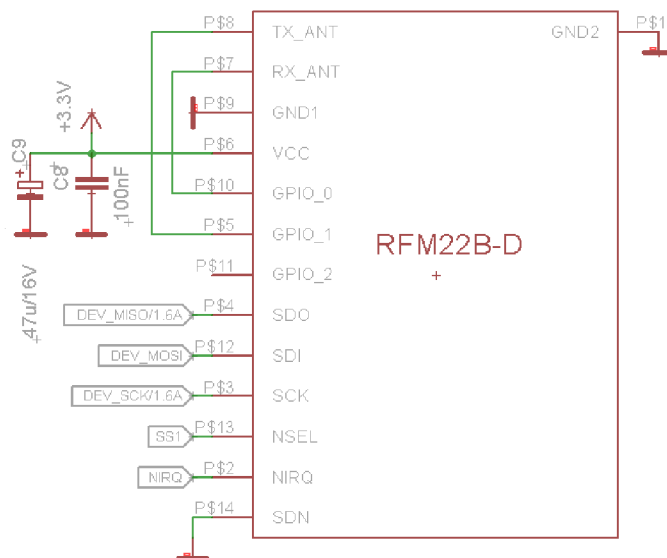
P$8 TX_ANT
GND2 P$1
P$7 RX_ANT
+3.3V
P$9 GND1
P$6 VCC
C9
C8
P$10 GPIO_0
100nF
P$5 GPIO_1
RFM22B-D
P$11 GPIO_2
47u/16V
DEV_MISO/1.6A P$4 SDO
DEV_MOSI P$12 SDI
DEV_SCK/1.6A P$3 SCK
SS1 P$13 NSEL
NIRQ P$2 NIRQ
P$14 SDN